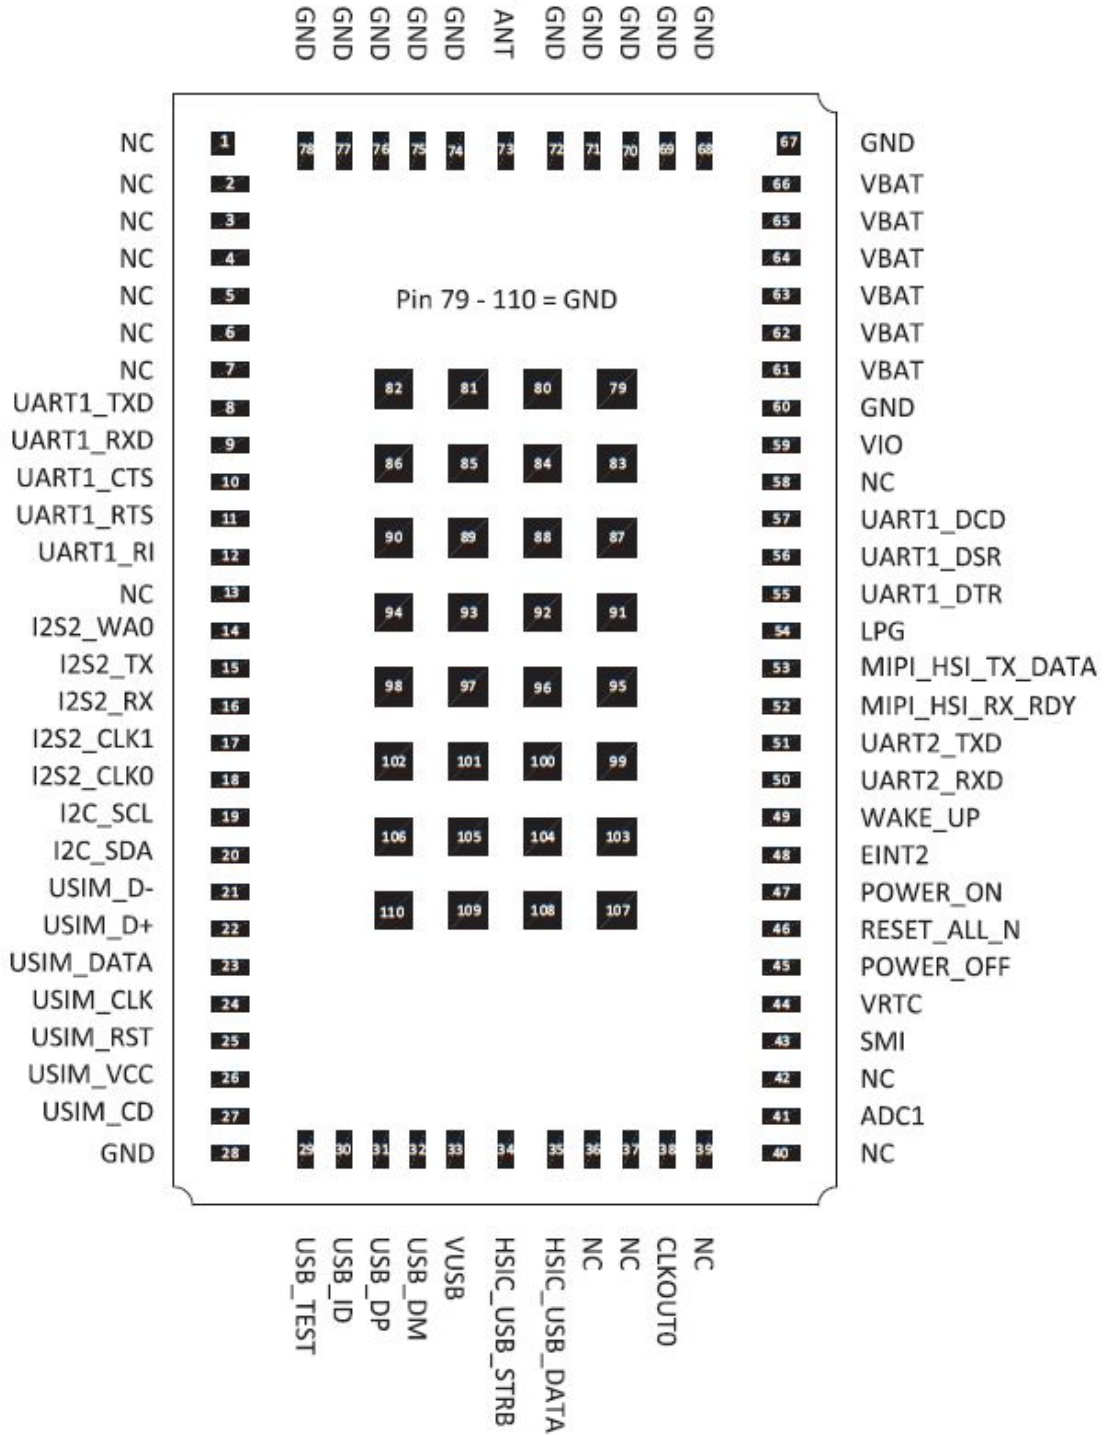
GND GND GND GND GND ANT GND GND GND GND GND

78 77 76 75 74 73 72 71 70 69 68

| | | | |
|---|---|---|---|
| NC | 1 | 67 | GND |
| NC | 2 | 66 | VBAT |
| NC | 3 | 65 | VBAT |
| NC | 4 | 64 | VBAT |
| NC | 5 | 63 | VBAT |
| NC | 6 | 62 | VBAT |
| NC | 7 | 61 | VBAT |
| UART1_TXD | 8 | 60 | GND |
| UART1_RXD | 9 | 59 | VIO |
| UART1_CTS | 10 | 58 | NC |
| UART1_RTS | 11 | 57 | UART1_DCD |
| UART1_RI | 12 | 56 | UART1_DSR |
| NC | 13 | 55 | UART1_DTR |
| I2S2_WA0 | 14 | 54 | LPG |
| I2S2_TX | 15 | 53 | MIPI_HSI_TX_DATA |
| I2S2_RX | 16 | 52 | MIPI_HSI_RX_RDY |
| I2S2_CLK1 | 17 | 51 | UART2_TXD |
| I2S2_CLK0 | 18 | 50 | UART2_RXD |
| I2C_SCL | 19 | 49 | WAKE_UP |
| I2C_SDA | 20 | 48 | EINT2 |
| USIM_D- | 21 | 47 | POWER_ON |
| USIM_D+ | 22 | 46 | RESET_ALL_N |
| USIM_DATA | 23 | 45 | POWER_OFF |
| USIM_CLK | 24 | 44 | VRTC |
| USIM_RST | 25 | 43 | SMI |
| USIM_VCC | 26 | 42 | NC |
| USIM_CD | 27 | 41 | ADC1 |
| GND | 28 | 40 | NC |

Pin 79 - 110 = GND

82 81 80 79
86 85 84 83
90 89 88 87
94 93 92 91
98 97 96 95
102 101 100 99
106 105 104 103
110 109 108 107

29 30 31 32 33 34 35 36 37 38 39

USB_TEST USB_ID USB_DP USB_DM VUSB HSIC_USB_STRB HSIC_USB_DATA NC NC CLKOUT0 NC